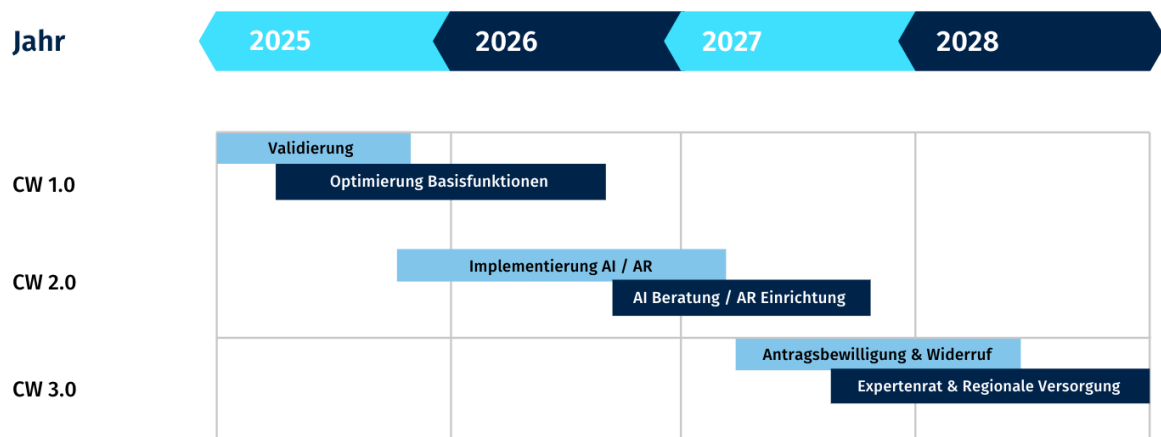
Jahr

2025

2026

2027

2028

CW 1.0

Validierung

Optimierung Basisfunktionen

CW 2.0

Implementierung AI / AR

AI Beratung / AR Einrichtung

CW 3.0

Antragsbewilligung & Widerruf

Expertenrat & Regionale Versorgung